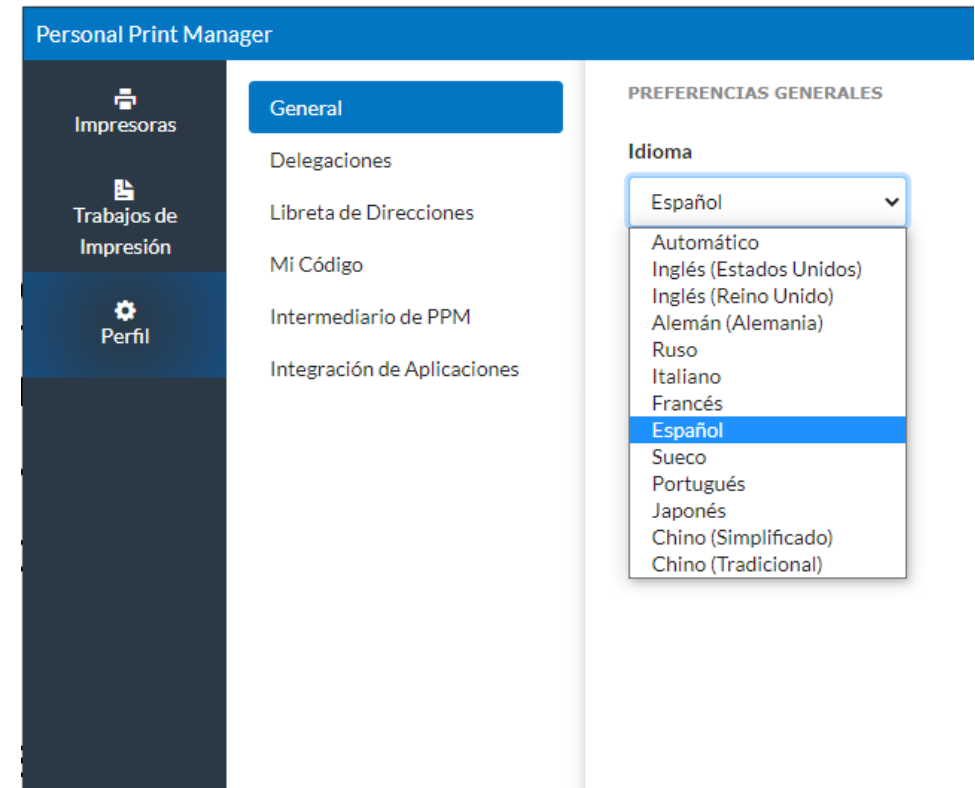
Personal Print Manager

Impresoras

Trabajos de Impresión

Perfil

General

Delegaciones

Libreta de Direcciones

Mi Código

Intermediario de PPM

Integración de Aplicaciones

PREFERENCIAS GENERALES

Idioma

Español

Automático
Inglés (Estados Unidos)
Inglés (Reino Unido)
Alemán (Alemania)
Ruso
Italiano
Francés
Español
Sueco
Portugués
Japonés
Chino (Simplificado)
Chino (Tradicional)